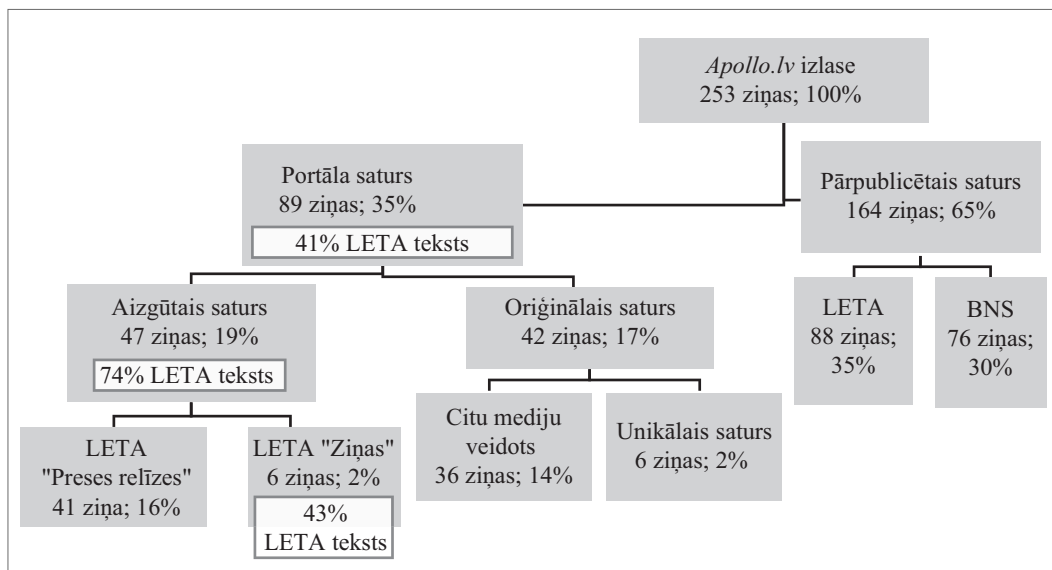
*Apollo.lv* izlase
253 ziņas; 100%

Portāla saturs
89 ziņas; 35%
41% LETA teksts

Pārpublicētais saturs
164 ziņas; 65%

Aizgūtais saturs
47 ziņas; 19%
74% LETA teksts

Oriģinālais saturs
42 ziņas; 17%

LETA
88 ziņas;
35%

BNS
76 ziņas;
30%

LETA
"Preses relīzes"
41 ziņa; 16%

LETA "Ziņas"
6 ziņas; 2%
43%
LETA teksts

Citu mediju
veidots
36 ziņas; 14%

Unikālais saturs
6 ziņas; 2%